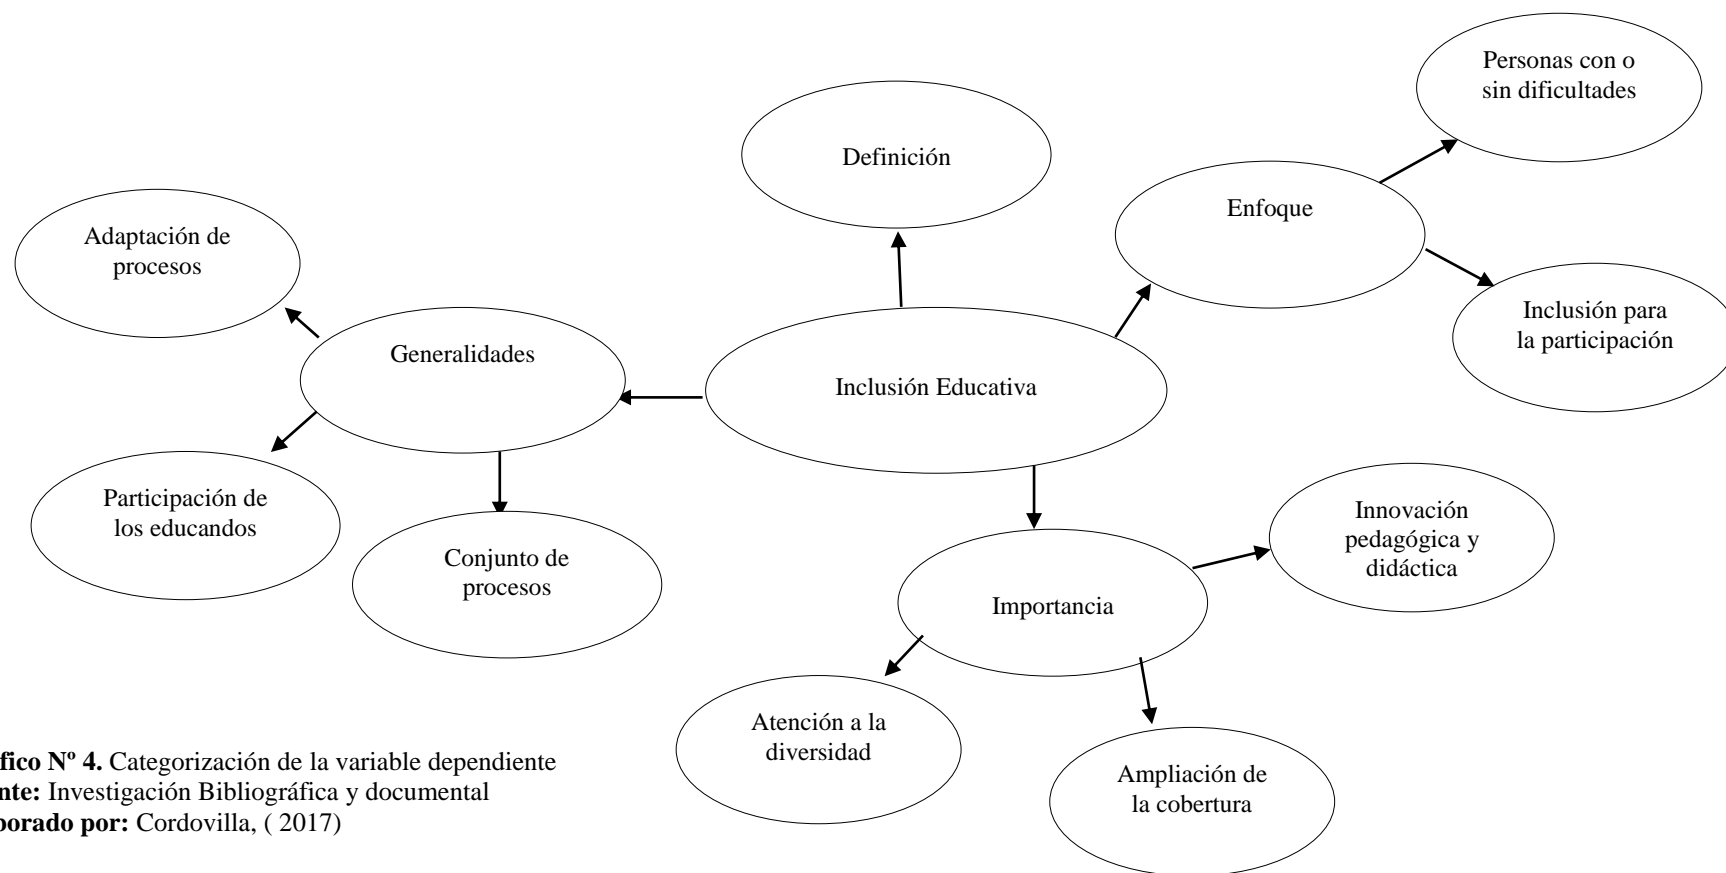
Definición

Personas con o sin dificultades

Enfoque

Adaptación de procesos

Inclusión para la participación

Generalidades

Inclusión Educativa

Participación de los educandos

Conjunto de procesos

Innovación pedagógica y didáctica

Importancia

Atención a la diversidad

Ampliación de la cobertura

fico Nº 4. Categorización de la variable dependiente
nte: Investigación Bibliográfica y documental
borado por: Cordovilla, ( 2017)